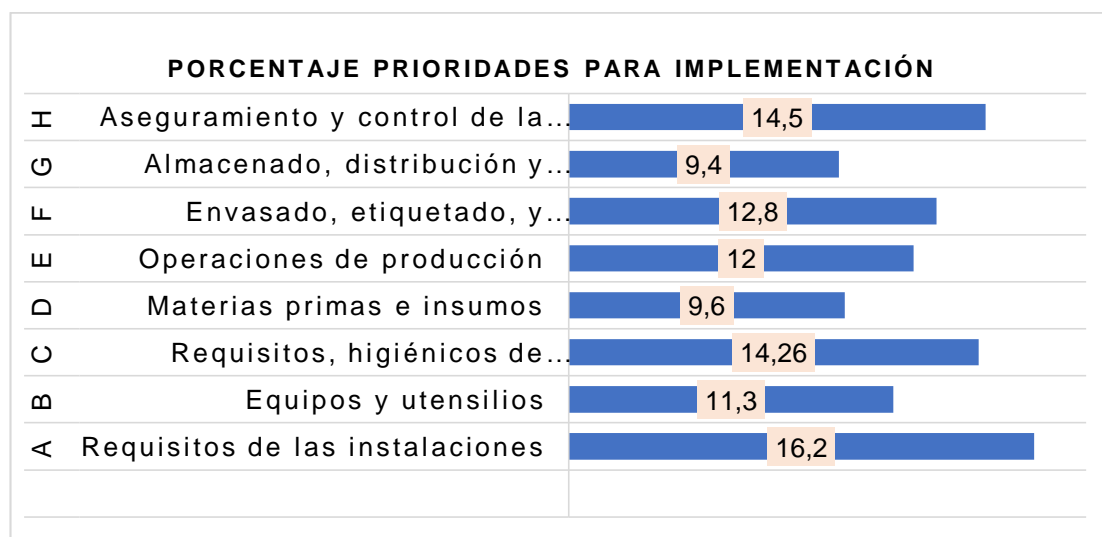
PORCENTAJE PRIORIDADES PARA IMPLEMENTACIÓN

H Aseguramiento y control de la... 14,5
G Almacenado, distribución y... 9,4
F Envasado, etiquetado, y... 12,8
E Operaciones de producción 12
D Materias primas e insumos 9,6
C Requisitos, higiénicos de... 14,26
B Equipos y utensilios 11,3
A Requisitos de las instalaciones 16,2